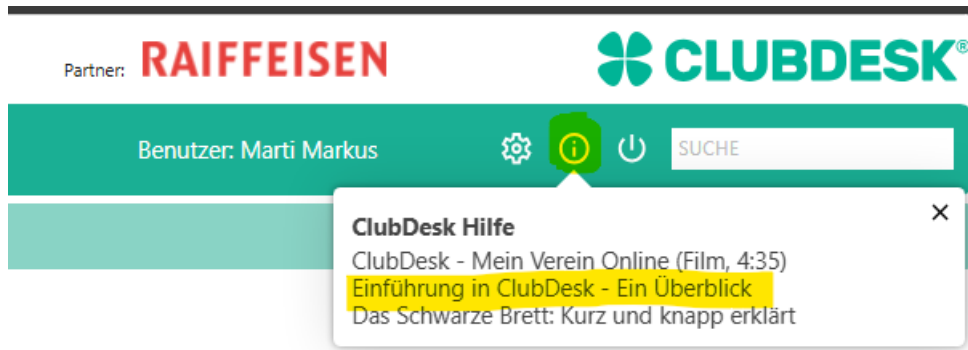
Partner: RAIFFEISEN

CLUBDESK®

Benutzer: Marti Markus

SUCHE

ClubDesk Hilfe

ClubDesk - Mein Verein Online (Film, 4:35)
Einführung in ClubDesk - Ein Überblick
Das Schwarze Brett: Kurz und knapp erklärt

×